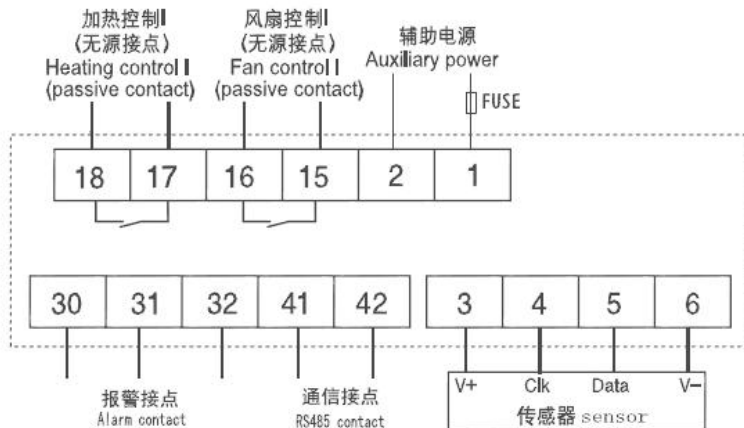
加热控制Ⅰ
（无源接点）
Heating control Ⅰ
(passive contact)

风扇控制Ⅰ
（无源接点）
Fan control Ⅰ
(passive contact)

辅助电源
Auxiliary power

FUSE

| 18 | 17 | 16 | 15 | 2 | 1 |
|---|---|---|---|---|---|

| 30 | 31 | 32 | 41 | 42 |
|---|---|---|---|---|

| 3 | 4 | 5 | 6 |
|---|---|---|---|

报警接点
Alarm contact

通信接点
RS485 contact

V+ Clk Data V−
传感器 sensor